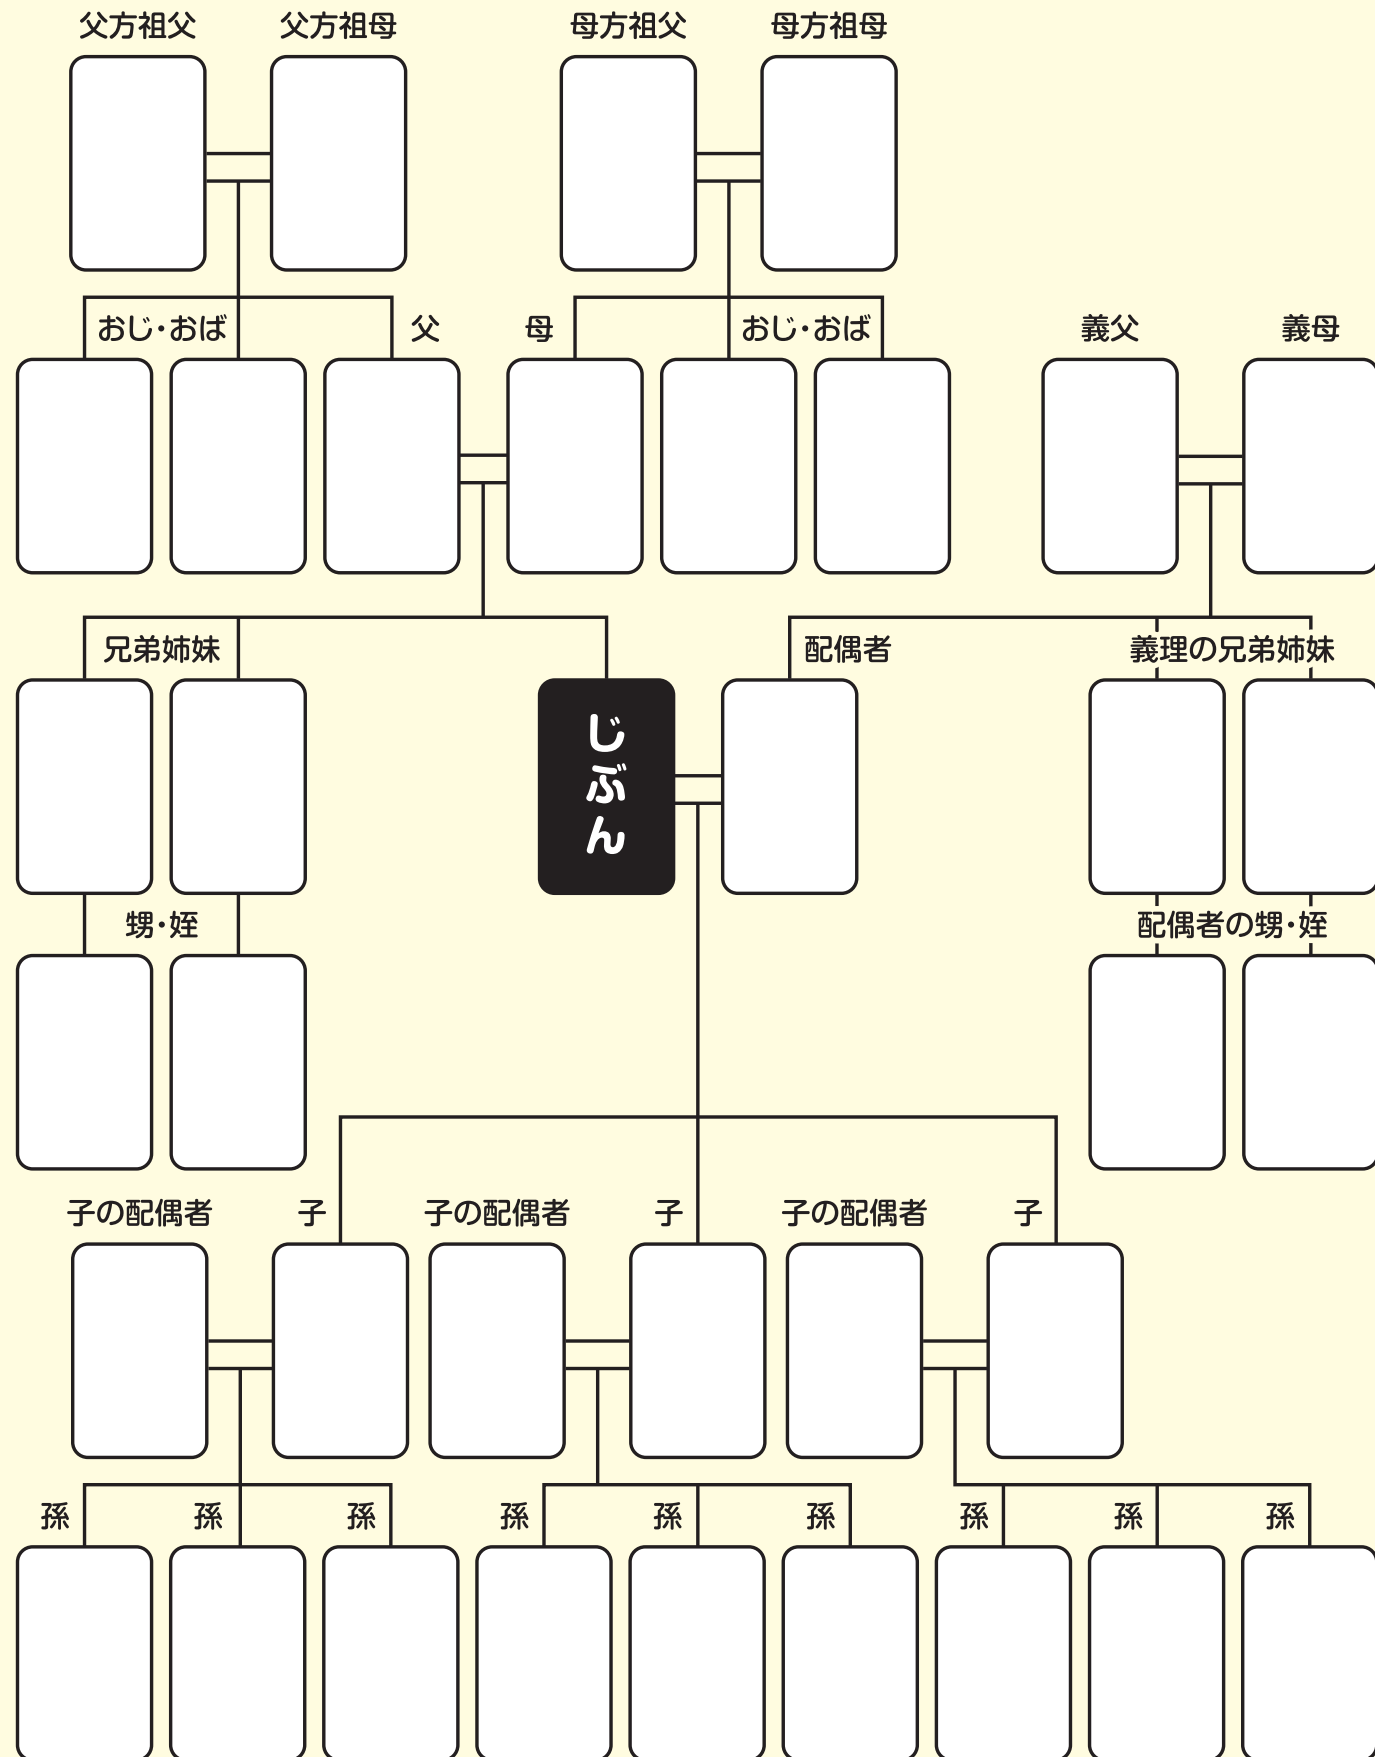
父方祖父 父方祖母 母方祖父 母方祖母

おじ・おば 父 母 おじ・おば 義父 義母

兄弟姉妹 配偶者 義理の兄弟姉妹

じぶん

甥・姪 配偶者の甥・姪

子の配偶者 子 子の配偶者 子 子の配偶者 子

孫 孫 孫 孫 孫 孫 孫 孫 孫